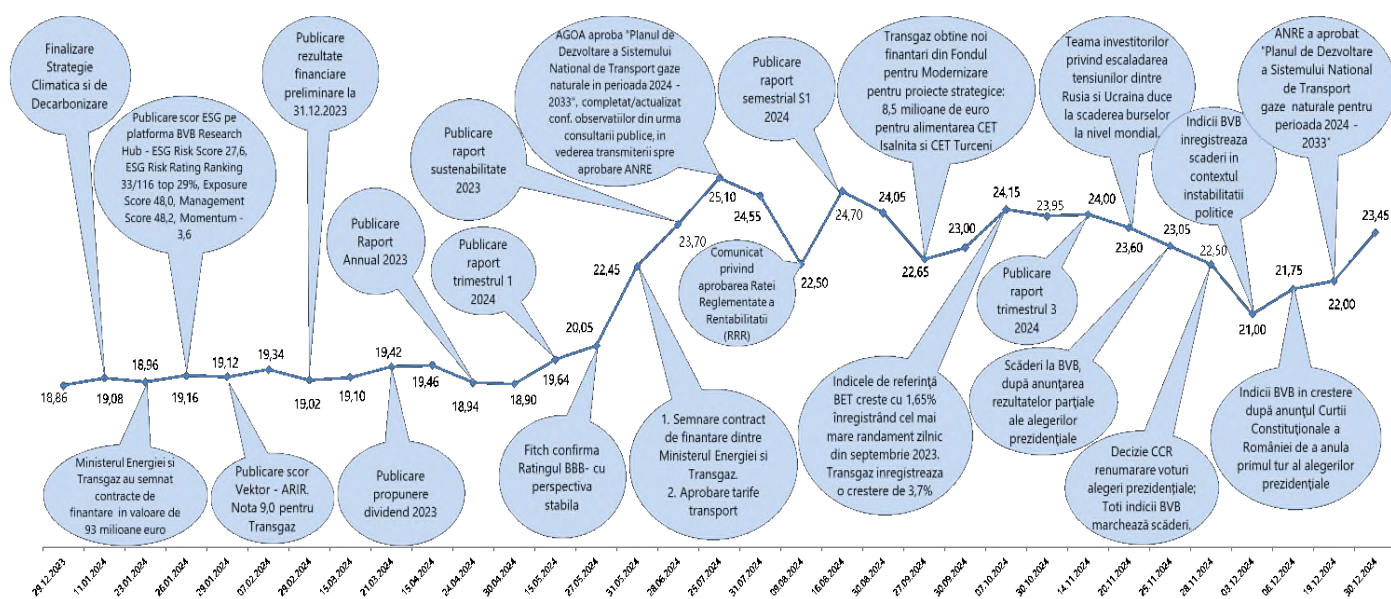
Finalizare Strategie Climatica si de Decarbonizare

Publicare scor ESG pe platforma BVB Research Hub - ESG Risk Score 27,6, ESG Risk Rating Ranking 33/116 top 29%, Exposure Score 48,0, Management Score 48,2, Momentum - 3,6

Publicare rezultate financiare preliminare la 31.12.2023

Publicare Raport Annual 2023

Publicare raport sustenabilitate 2023

Publicare raport trimestrul 1 2024

AGOA aproba "Planul de Dezvoltare a Sistemului National de Transport gaze naturale in perioada 2024 - 2033", completat/actualizat conf. observatiilor din urma consultarii publice, in vederea transmiterii spre aprobare ANRE

Publicare raport semestrial S1 2024

Transgaz obtine noi finantari din Fondul pentru Modernizare pentru proiecte strategice: 8,5 milioane de euro pentru alimentarea CET Isalnita si CET Turceni

Teama investitorilor privind escaladarea tensiunilor dintre Rusia si Ucraina duce la scaderea burselor la nivel mondial.

Indicii BVB inregistreaza scaderi in contextul instabilitatii politice

ANRE a aprobat "Planul de Dezvoltare a Sistemului National de Transport gaze naturale pentru perioada 2024 - 2033"

18,86 19,08 18,96 19,16 19,12 19,34 19,02 19,10 19,42 19,46 18,94 18,90 19,64 20,05 22,45 23,70 25,10 24,55 22,50 24,70 24,05 22,65 23,00 24,15 23,95 24,00 23,60 23,05 22,50 21,00 21,75 22,00 23,45

Comunicat privind aprobarea Ratei Reglementate a Rentabilitatii (RRR)

Publicare raport trimestrul 3 2024

Ministerul Energiei si Transgaz au semnat contracte de finantare in valoare de 93 milioane euro

Publicare scor Vektor - ARIR. Nota 9,0 pentru Transgaz

Publicare propunere dividend 2023

Fitch confirma Ratingul BBB- cu perspectiva stabila

1. Semnare contract de finantare dintre Ministerul Energiei si Transgaz.
2. Aprobare tarife transport

Indicele de referință BET creste cu 1,65% înregistrând cel mai mare randament zilnic din septembrie 2023. Transgaz inregistreaza o crestere de 3,7%

Scăderi la BVB, după anunțarea rezultatelor parțiale ale alegerilor prezidențiale

Decizie CCR renumarare voturi alegeri prezidențiale; Toti indicii BVB marchează scăderi.

Indicii BVB in crestere după anunțul Curtii Constituționale a României de a anula primul tur al alegerilor prezidențiale

29.12.2023 11.01.2024 23.01.2024 26.01.2024 29.01.2024 07.02.2024 29.02.2024 15.03.2024 21.03.2024 15.04.2024 24.04.2024 30.04.2024 15.05.2024 27.05.2024 31.05.2024 28.06.2024 25.07.2024 31.07.2024 09.08.2024 16.08.2024 30.08.2024 27.09.2024 30.09.2024 07.10.2024 30.10.2024 14.11.2024 20.11.2024 25.11.2024 28.11.2024 03.12.2024 06.12.2024 19.12.2024 30.12.2024